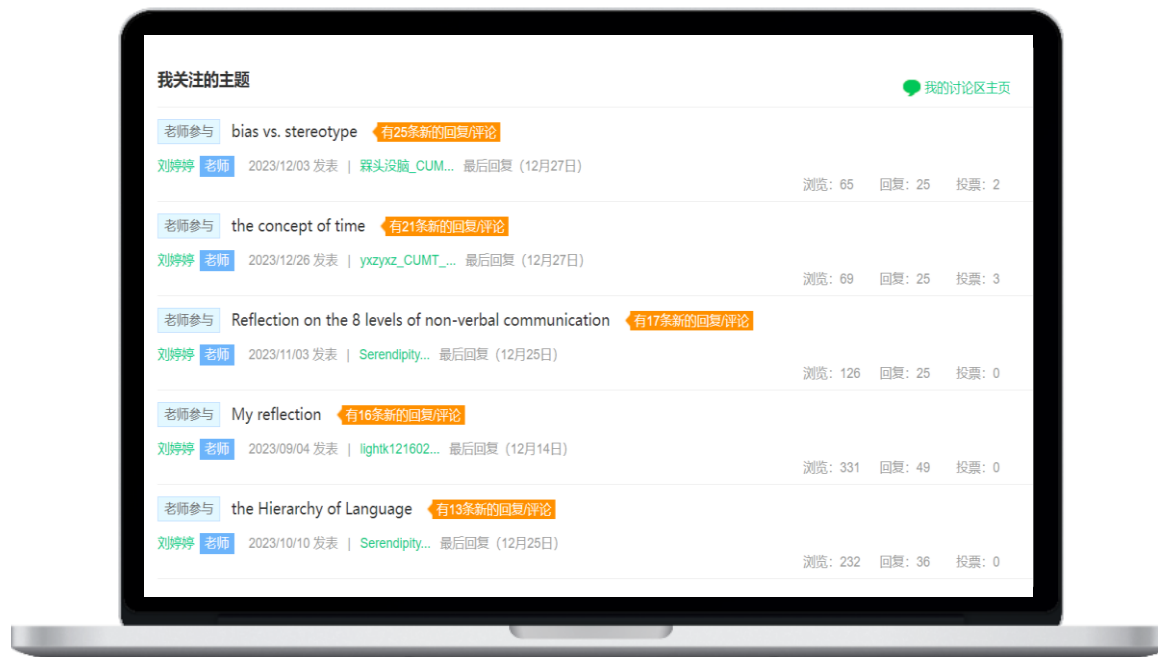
我关注的主题

我的讨论区主页

老师参与 bias vs. stereotype 有25条新的回复/评论

刘婷婷 老师 2023/12/03 发表 | 槑头没脑_CUM... 最后回复（12月27日）

浏览：65 回复：25 投票：2

老师参与 the concept of time 有21条新的回复/评论

刘婷婷 老师 2023/12/26 发表 | yxzyxz_CUMT_... 最后回复（12月27日）

浏览：69 回复：25 投票：3

老师参与 Reflection on the 8 levels of non-verbal communication 有17条新的回复/评论

刘婷婷 老师 2023/11/03 发表 | Serendipity... 最后回复（12月25日）

浏览：126 回复：25 投票：0

老师参与 My reflection 有16条新的回复/评论

刘婷婷 老师 2023/09/04 发表 | lightk121602... 最后回复（12月14日）

浏览：331 回复：49 投票：0

老师参与 the Hierarchy of Language 有13条新的回复/评论

刘婷婷 老师 2023/10/10 发表 | Serendipity... 最后回复（12月25日）

浏览：232 回复：36 投票：0